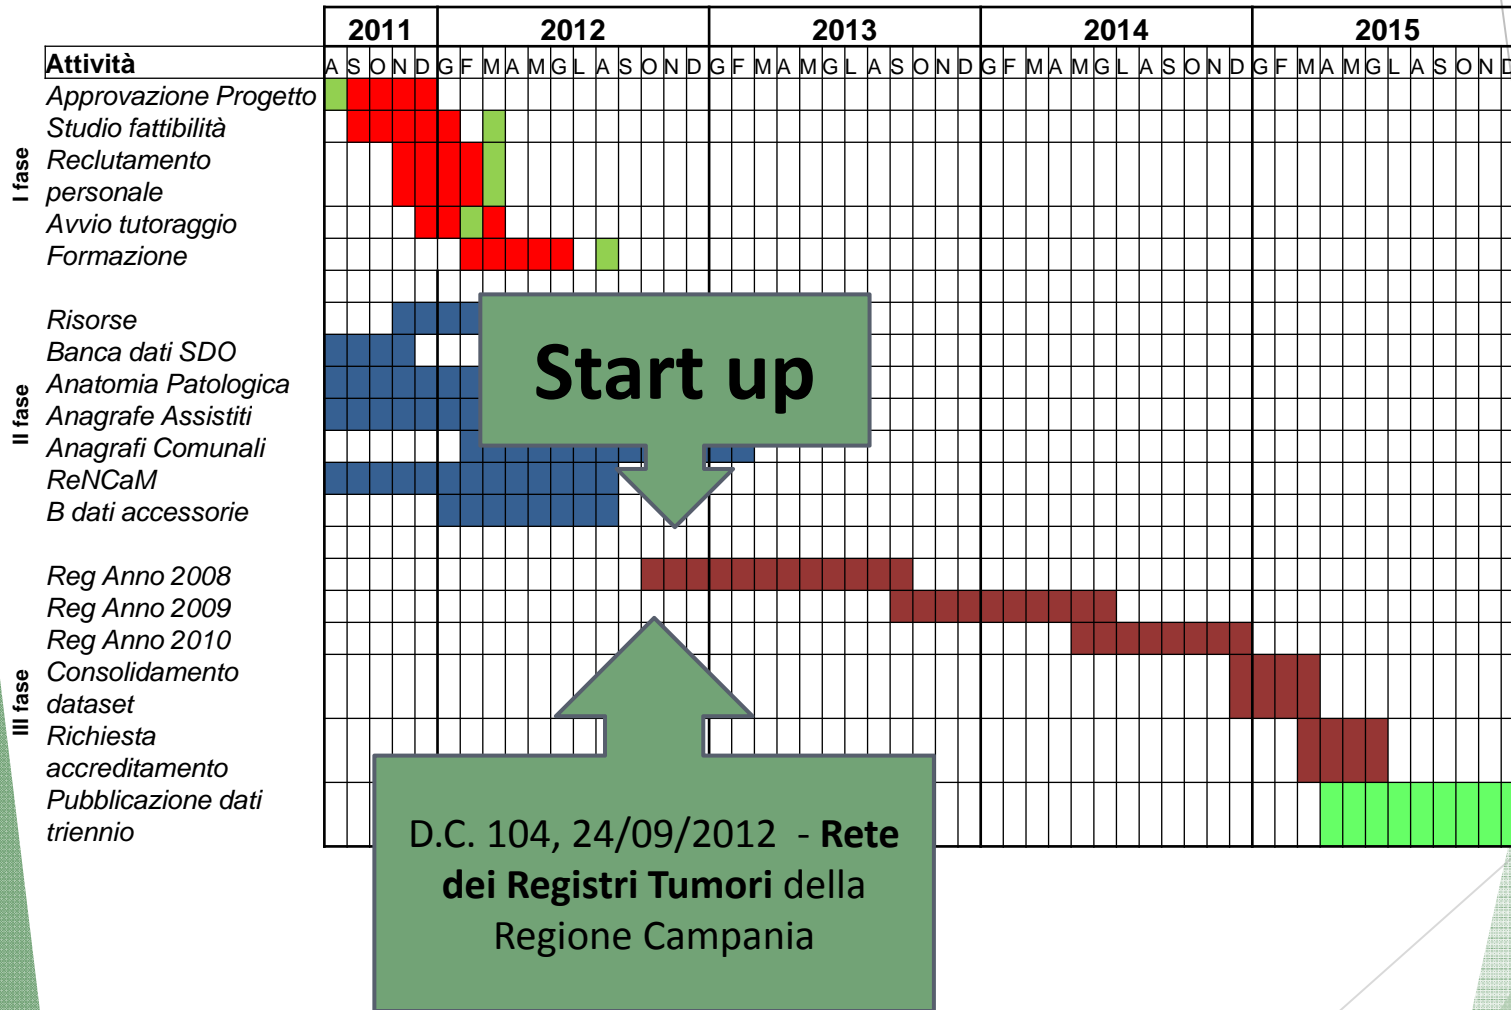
| | 2011 | 2012 | 2013 | 2014 | 2015 |
|---|---|---|---|---|---|
| Attività | A S O N D | G F M A M G L A S O N D | G F M A M G L A S O N D | G F M A M G L A S O N D | G F M A M G L A S O N D |

I fase
Approvazione Progetto
Studio fattibilità
Reclutamento personale
Avvio tutoraggio
Formazione

II fase
Risorse
Banca dati SDO
Anatomia Patologica
Anagrafe Assistiti
Anagrafi Comunali
ReNCaM
B dati accessorie

III fase
Reg Anno 2008
Reg Anno 2009
Reg Anno 2010
Consolidamento dataset
Richiesta accreditamento
Pubblicazione dati triennio

Start up

D.C. 104, 24/09/2012 - **Rete dei Registri Tumori** della Regione Campania